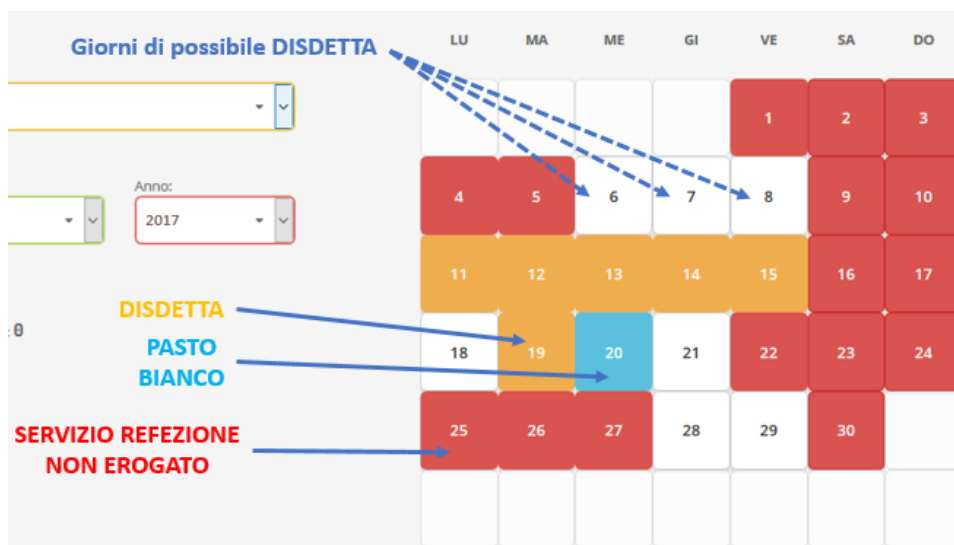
Giorni di possibile DISDETTA

Anno:
2017

DISDETTA

PASTO BIANCO

SERVIZIO REFEZIONE NON EROGATO

| LU | MA | ME | GI | VE | SA | DO |
|---|---|---|---|---|---|---|
| | | | | 1 | 2 | 3 |
| 4 | 5 | 6 | 7 | 8 | 9 | 10 |
| 11 | 12 | 13 | 14 | 15 | 16 | 17 |
| 18 | 19 | 20 | 21 | 22 | 23 | 24 |
| 25 | 26 | 27 | 28 | 29 | 30 | |